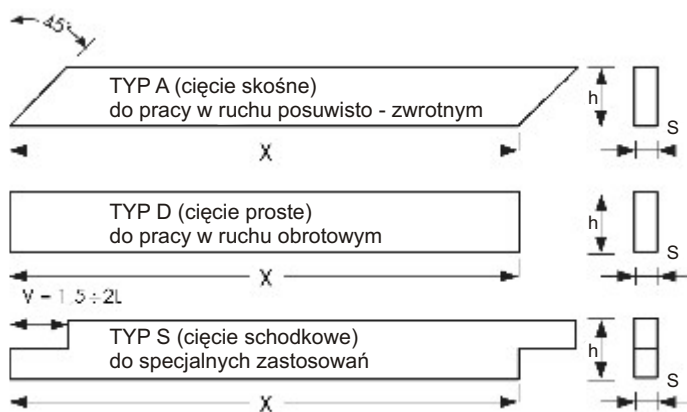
45°

TYP A (cięcie skośne)
do pracy w ruchu posuwisto - zwrotnym

h

S

X

TYP D (cięcie proste)
do pracy w ruchu obrotowym

h

S

X

V = 1.5 ÷ 2L

TYP S (cięcie schodkowe)
do specjalnych zastosowań

h

S

X